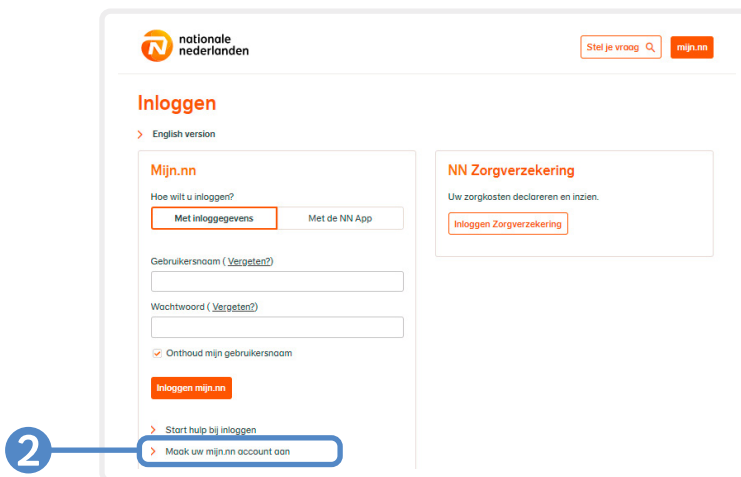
nationale nederlanden

Stel je vraag

mijn.nn

Inloggen

English version

Mijn.nn

Hoe wilt u inloggen?

Met inloggegevens

Met de NN App

Gebruikersnaam ( Vergeten?)

Wachtwoord ( Vergeten?)

Onthoud mijn gebruikersnaam

Inloggen mijn.nn

Start hulp bij inloggen

2

Maak uw mijn.nn account aan

NN Zorgverzekering

Uw zorgkosten declareren en inzien.

Inloggen Zorgverzekering